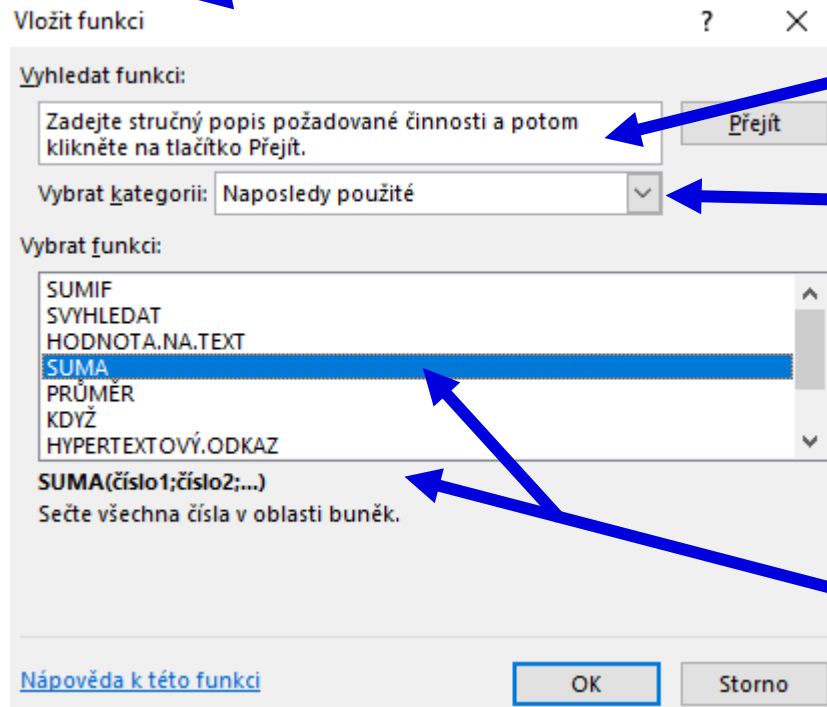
Vložit funkci ? ×

Vyhledat funkci:

Zadejte stručný popis požadované činnosti a potom klikněte na tlačítko Přejít.

Přejít

Vybrat kategorii: Naposledy použité

Vybrat funkci:

SUMIF
SVYHLEDAT
HODNOTA.NA.TEXT
SUMA
PRŮMĚR
KDYŽ
HYPERTEXTOVÝ.ODKAZ

SUMA(číslo1;číslo2;...)
Sečte všechna čísla v oblasti buněk.

Nápověda k této funkci

OK

Storno